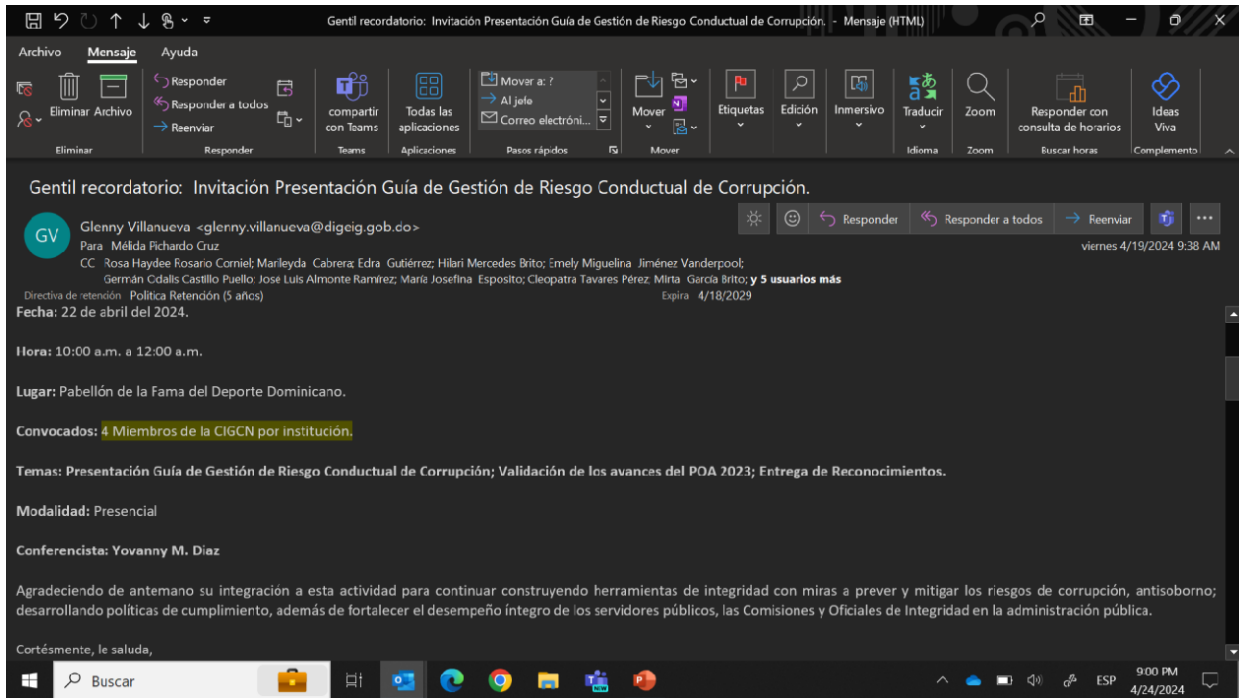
Gentil recordatorio: Invitación Presentación Guía de Gestión de Riesgo Conductual de Corrupción. - Mensaje (HTML)

Archivo Mensaje Ayuda

Eliminar Archivo
Eliminar

Responder
Responder a todos
Reenviar
Responder

compartir con Teams
Teams

Todas las aplicaciones
Aplicaciones

Mover a: ?
Al jefe
Correo electróni...
Pasos rápidos

Mover
Mover

Etiquetas

Edición

Inmersivo

Traducir
Idioma

Zoom
Zoom

Responder con consulta de horarios
Buscar horas

Ideas Viva
Complemento

Gentil recordatorio: Invitación Presentación Guía de Gestión de Riesgo Conductual de Corrupción.

GV Glenny Villanueva <glenny.villanueva@digeig.gob.do>
Para Mélida Richardo Cruz
CC Rosa Haydee Rosario Corniel; Marileyda Cabrera; Edra Gutiérrez; Hilari Mercedes Brito; Emely Miguelina Jiménez Vanderpool; Germán Odalis Castillo Puello; José Luis Almonte Ramírez; María Josefina Esposito; Cleopatra Tavares Pérez; Mirta García Brito; y 5 usuarios más
Directiva de retención Política Retención (5 años)
Expira 4/18/2029

Responder Responder a todos Reenviar ...
viernes 4/19/2024 9:38 AM

Fecha: 22 de abril del 2024.

Hora: 10:00 a.m. a 12:00 a.m.

Lugar: Pabellón de la Fama del Deporte Dominicano.

Convocados: 4 Miembros de la CIGCN por institución.

Temas: Presentación Guía de Gestión de Riesgo Conductual de Corrupción; Validación de los avances del POA 2023; Entrega de Reconocimientos.

Modalidad: Presencial

Conferencista: Yovanny M. Diaz

Agradeciendo de antemano su integración a esta actividad para continuar construyendo herramientas de integridad con miras a prever y mitigar los riesgos de corrupción, antisoborno; desarrollando políticas de cumplimiento, además de fortalecer el desempeño íntegro de los servidores públicos, las Comisiones y Oficiales de Integridad en la administración pública.

Cortésmente, le saluda,

Buscar
ESP 9:00 PM 4/24/2024